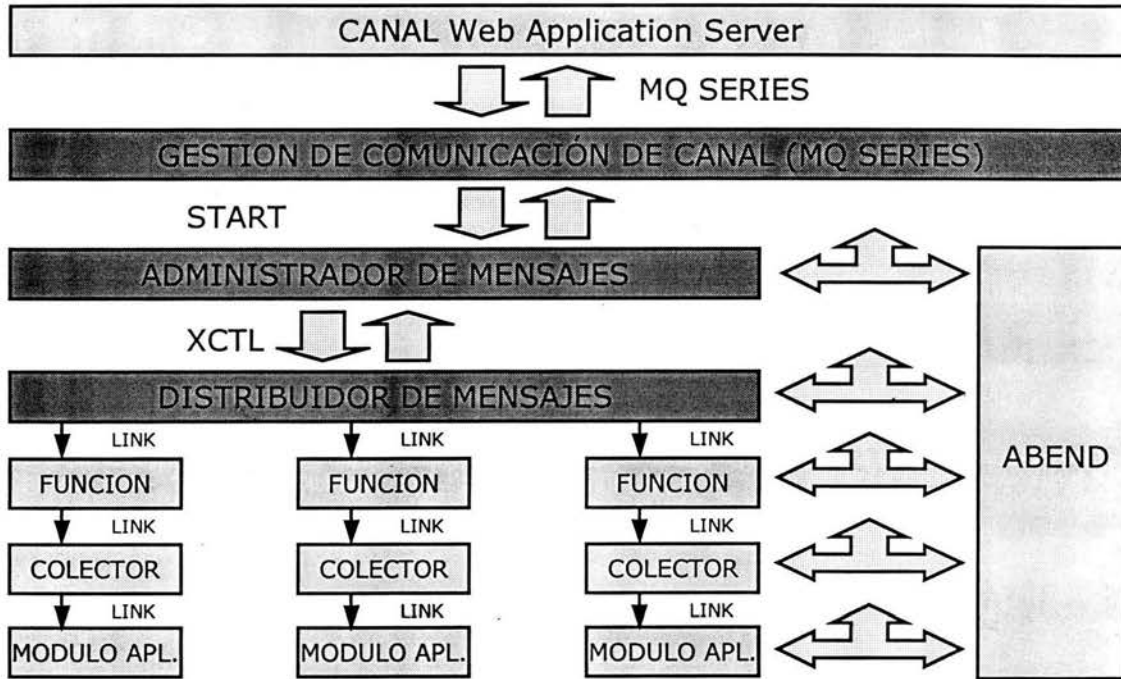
CANAL Web Application Server

MQ SERIES

GESTION DE COMUNICACIÓN DE CANAL (MQ SERIES)

START

ADMINISTRADOR DE MENSAJES

XCTL

DISTRIBUIDOR DE MENSAJES

ABEND

LINK

FUNCION

LINK

COLECTOR

LINK

MODULO APL.

LINK

FUNCION

LINK

COLECTOR

LINK

MODULO APL.

LINK

FUNCION

LINK

COLECTOR

LINK

MODULO APL.